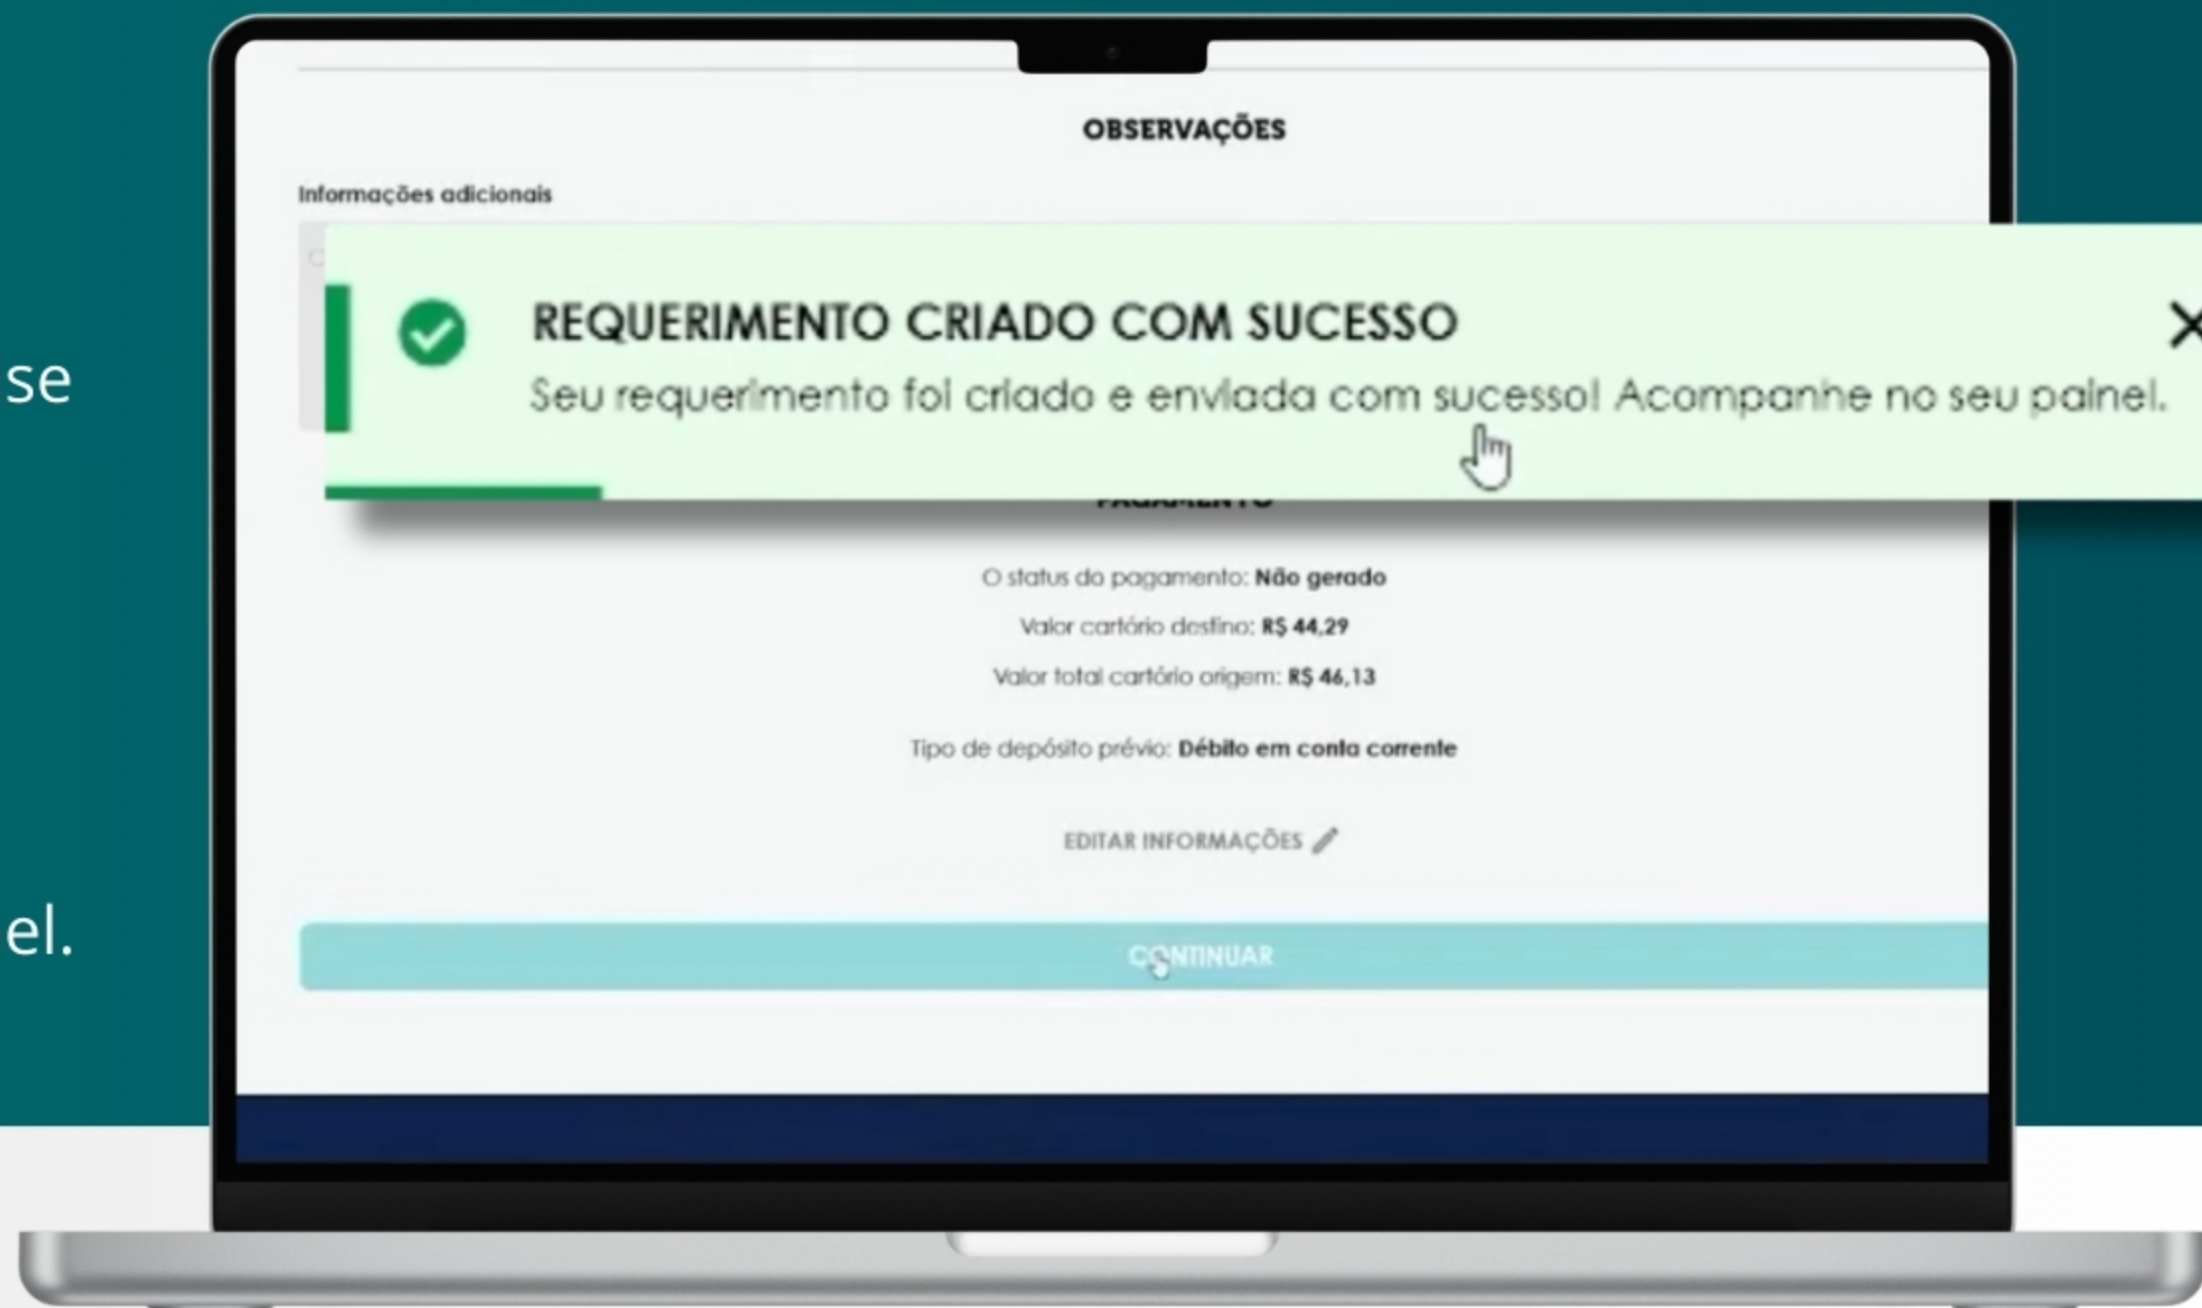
se

el.

OBSERVAÇÕES

Informações adicionais

REQUERIMENTO CRIADO COM SUCESSO

Seu requerimento foi criado e enviada com sucesso! Acompanhe no seu painel.

PAGAMENTO

O status do pagamento: Não gerado

Valor cartório destino: R$ 44,29

Valor total cartório origem: R$ 46,13

Tipo de depósito prévio: Débito em conta corrente

EDITAR INFORMAÇÕES

CONTINUAR